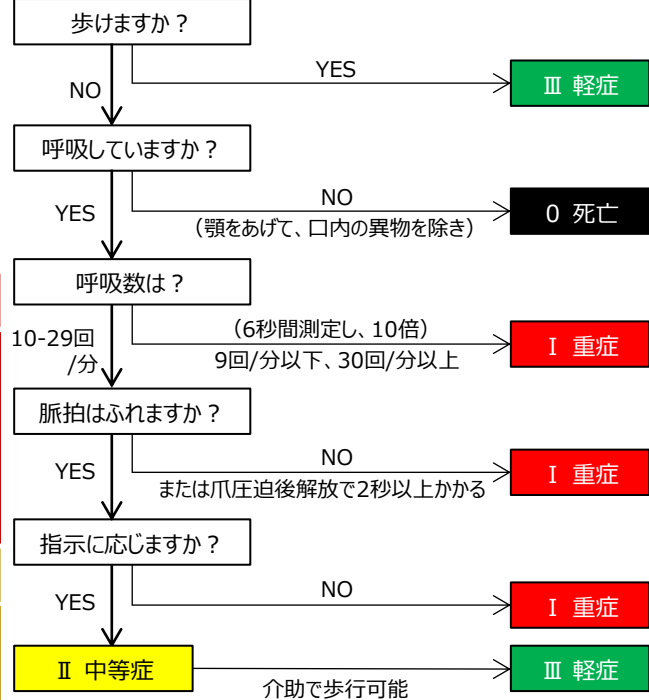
歩けますか？

NO

YES

Ⅲ 軽症

呼吸していますか？

YES

NO
（顎をあげて、口内の異物を除き）

0 死亡

呼吸数は？

10-29回/分

（6秒間測定し、10倍）
9回/分以下、30回/分以上

Ⅰ 重症

脈拍はふれますか？

YES

NO
または爪圧迫後解放で2秒以上かかる

Ⅰ 重症

指示に応じますか？

YES

NO

Ⅰ 重症

Ⅱ 中等症

介助で歩行可能

Ⅲ 軽症